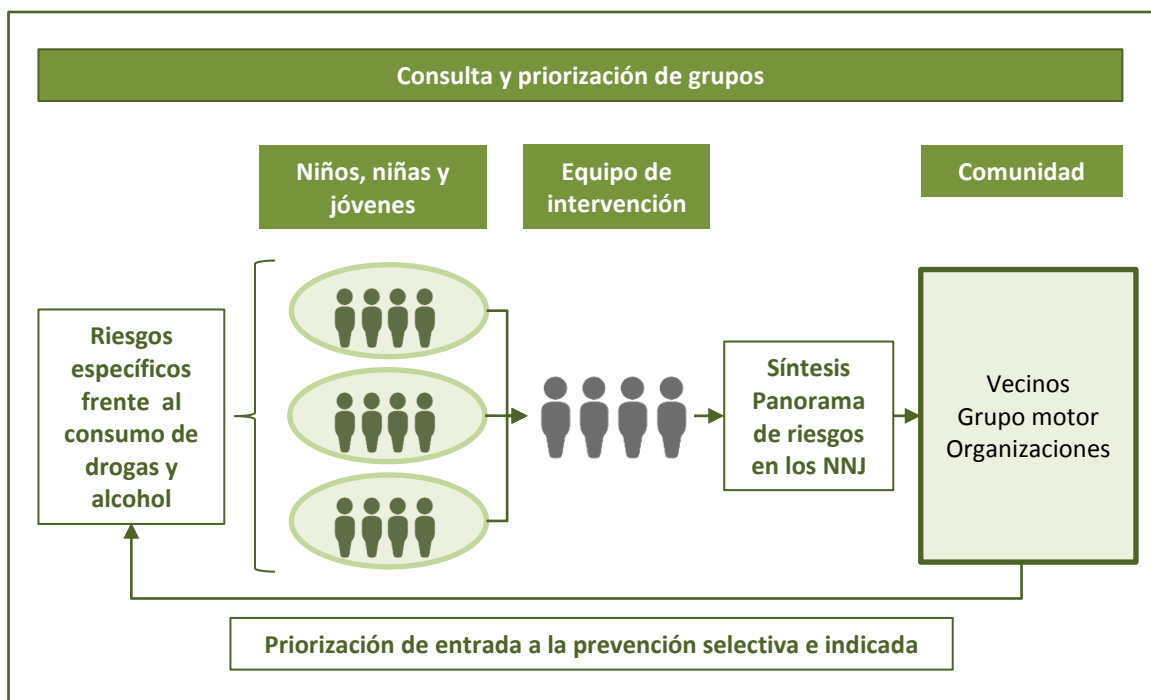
Consulta y priorización de grupos

Niños, niñas y jóvenes

Equipo de intervención

Comunidad

Riesgos específicos frente al consumo de drogas y alcohol

Síntesis Panorama de riesgos en los NNJ

Vecinos
Grupo motor
Organizaciones

Priorización de entrada a la prevención selectiva e indicada